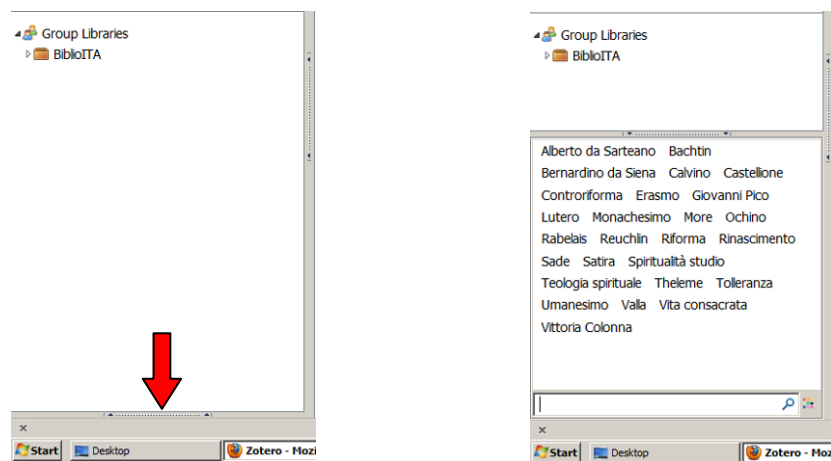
Group Libraries
BiblioITA

×
Start Desktop Zotero - Mozi

Group Libraries
BiblioITA

Alberto da Sarteano Bachtin
Bernardino da Siena Calvino Castellione
Controriforma Erasmo Giovanni Pico
Lutero Monachesimo More Ochino
Rabelais Reuchlin Riforma Rinascimento
Sade Satira Spiritualità studio
Teologia spirituale Theleme Tolleranza
Umanesimo Valla Vita consacrata
Vittoria Colonna

×
Start Desktop Zotero - Mozi